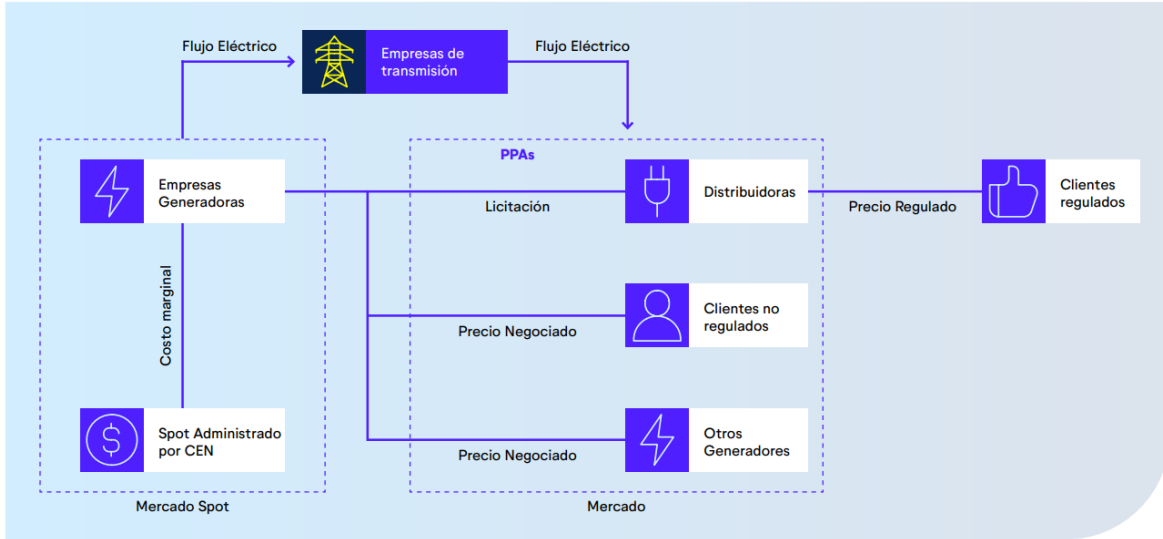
Flujo Eléctrico

Empresas de transmisión

Flujo Eléctrico

PPAs

Empresas Generadoras

Licitación

Distribuidoras

Precio Regulado

Clientes regulados

Costo marginal

Precio Negociado

Clientes no regulados

Spot Administrado por CEN

Precio Negociado

Otros Generadores

Mercado Spot

Mercado